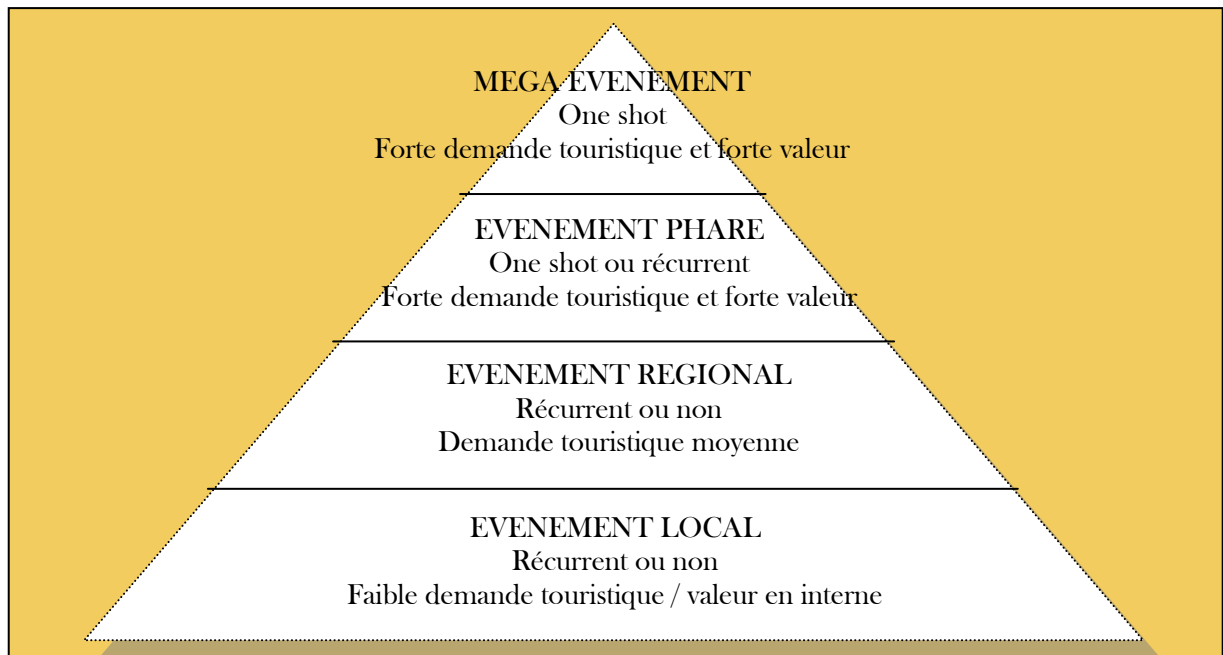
MEGA EVENEMENT
One shot
Forte demande touristique et forte valeur

EVENEMENT PHARE
One shot ou récurrent
Forte demande touristique et forte valeur

EVENEMENT REGIONAL
Récurrent ou non
Demande touristique moyenne

EVENEMENT LOCAL
Récurrent ou non
Faible demande touristique / valeur en interne